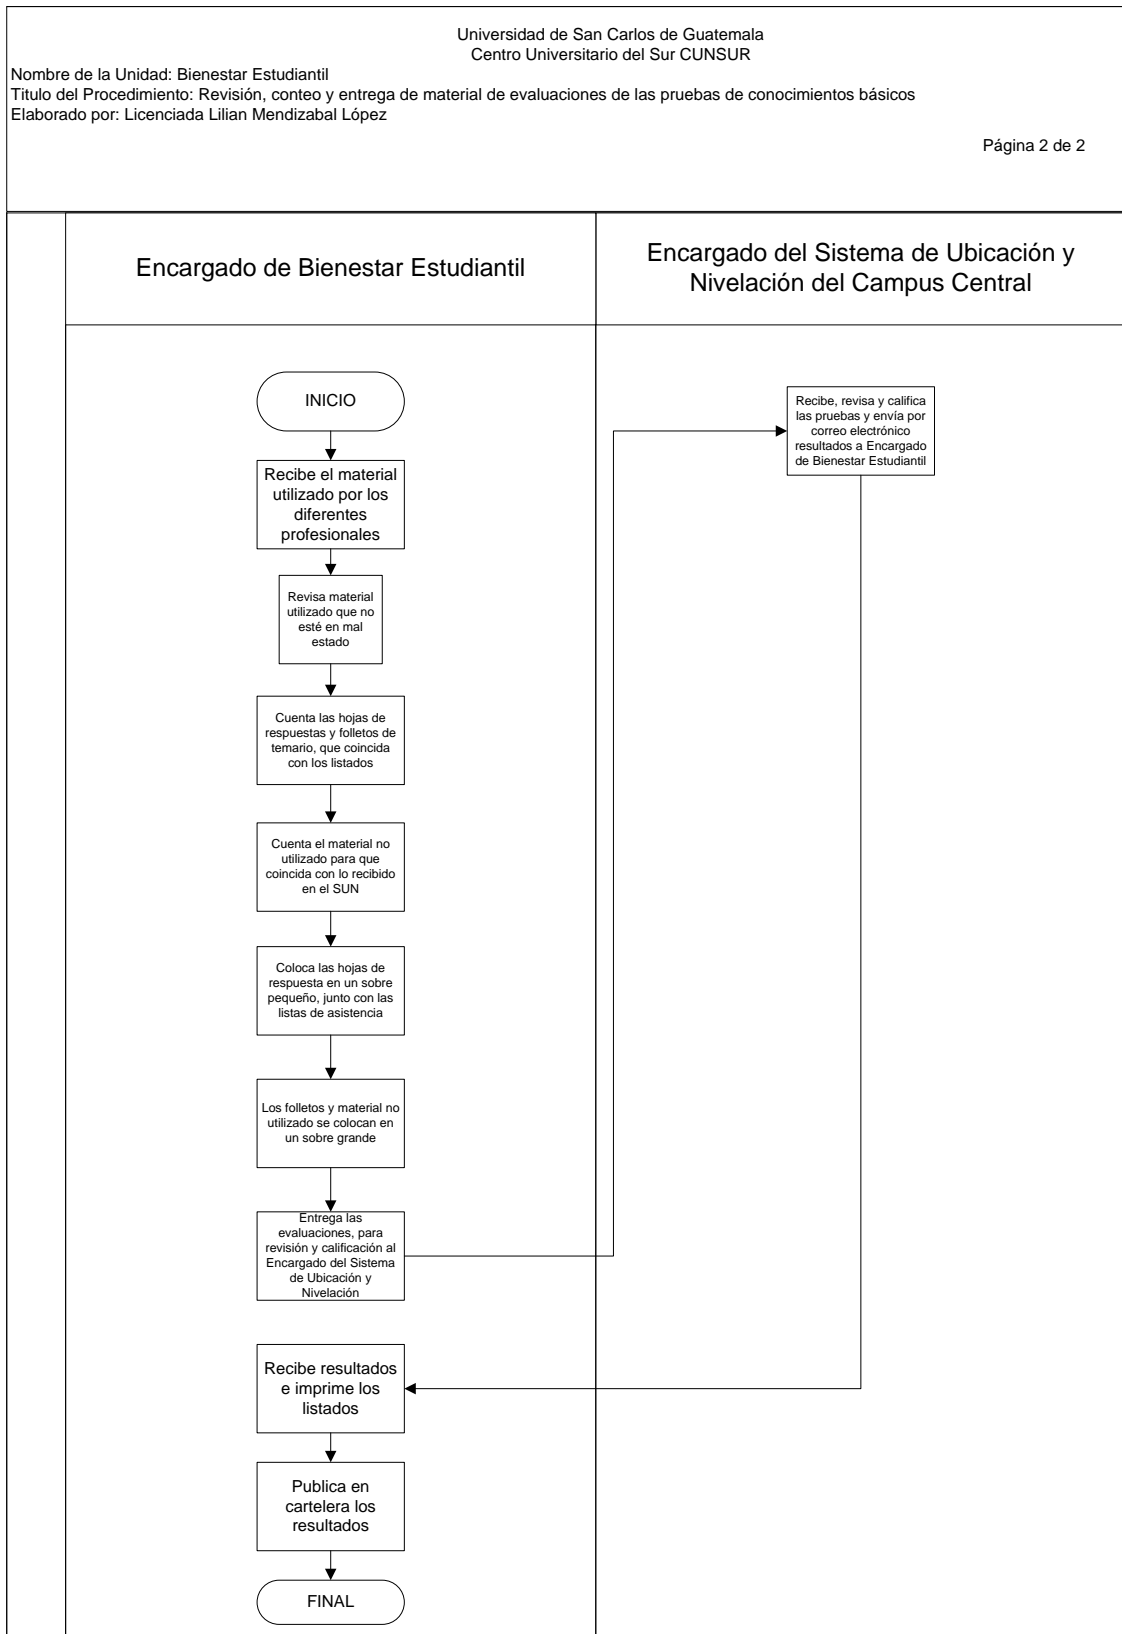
Universidad de San Carlos de Guatemala
Centro Universitario del Sur CUNSUR

Nombre de la Unidad: Bienestar Estudiantil
Titulo del Procedimiento: Revisión, conteo y entrega de material de evaluaciones de las pruebas de conocimientos básicos
Elaborado por: Licenciada Lilian Mendizabal López

Página 2 de 2

Encargado de Bienestar Estudiantil

Encargado del Sistema de Ubicación y Nivelación del Campus Central

INICIO

Recibe el material utilizado por los diferentes profesionales

Revisa material utilizado que no esté en mal estado

Cuenta las hojas de respuestas y folletos de temario, que coincida con los listados

Cuenta el material no utilizado para que coincida con lo recibido en el SUN

Coloca las hojas de respuesta en un sobre pequeño, junto con las listas de asistencia

Los folletos y material no utilizado se colocan en un sobre grande

Entrega las evaluaciones, para revisión y calificación al Encargado del Sistema de Ubicación y Nivelación

Recibe, revisa y califica las pruebas y envía por correo electrónico resultados a Encargado de Bienestar Estudiantil

Recibe resultados e imprime los listados

Publica en cartelera los resultados

FINAL